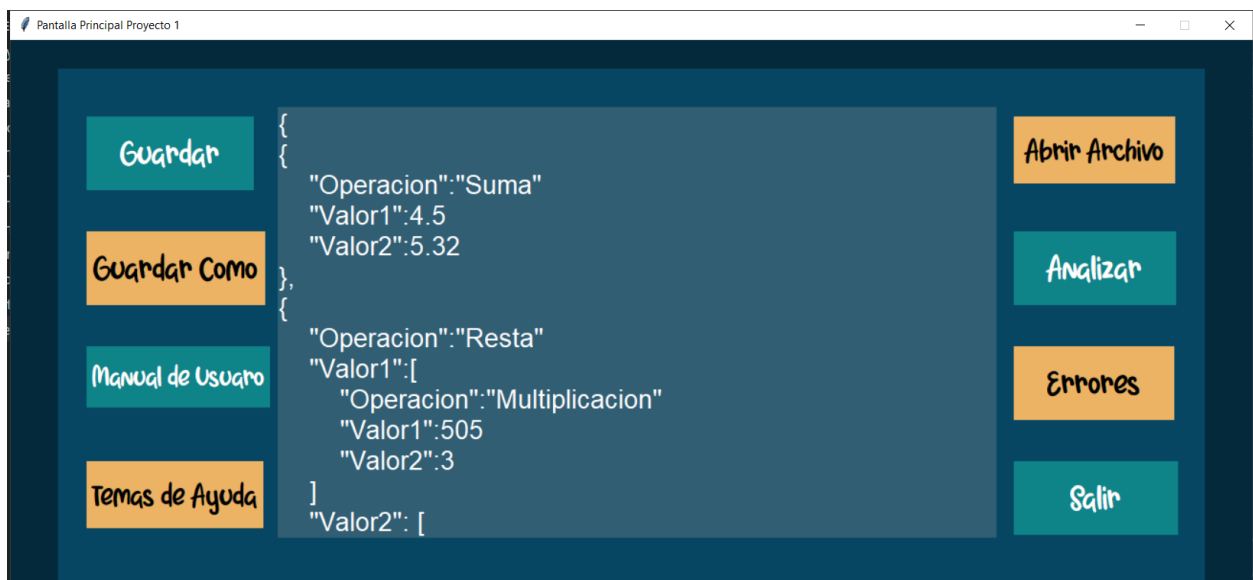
Pantalla Principal Proyecto 1

Guardar

Guardar Como

Manual de Usuaro

Temas de Ayuda

{
{
"Operacion":"Suma"
"Valor1":4.5
"Valor2":5.32
},
{
"Operacion":"Resta"
"Valor1":[
"Operacion":"Multiplicacion"
"Valor1":505
"Valor2":3
]
"Valor2": [

Abrir Archivo

Analizar

Errores

Salir